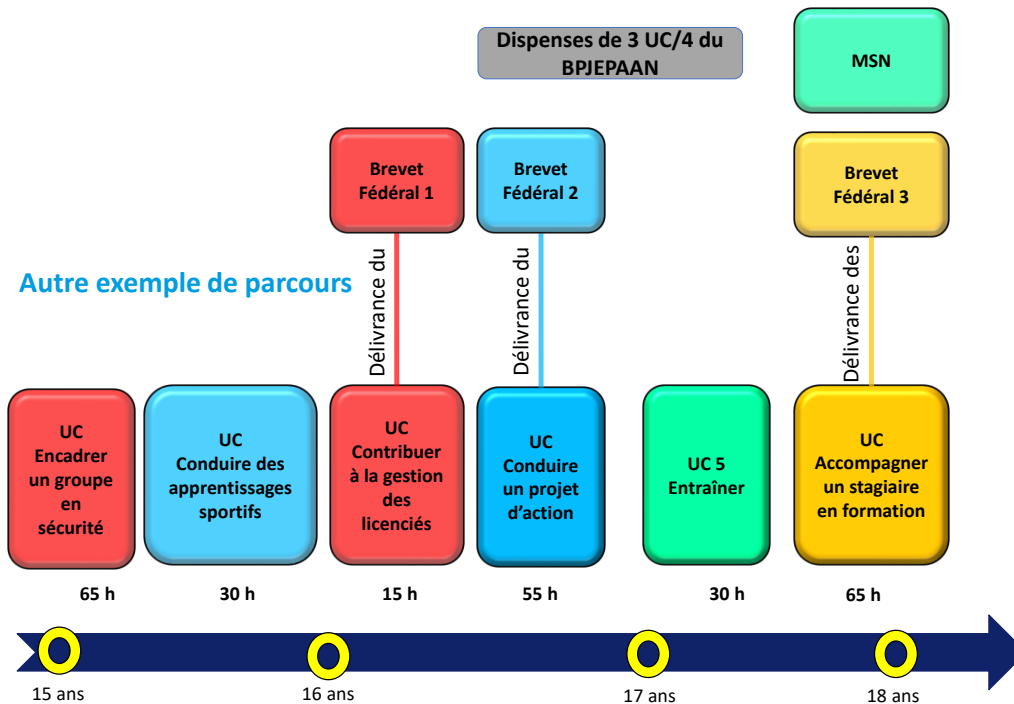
Dispenses de 3 UC/4 du BPJEPAAN

MSN

Brevet Fédéral 1

Brevet Fédéral 2

Brevet Fédéral 3

Autre exemple de parcours

Délivrance du

Délivrance du

Délivrance des

UC Encadrer un groupe en sécurité

UC Conduire des apprentissages sportifs

UC Contribuer à la gestion des licenciés

UC Conduire un projet d'action

UC 5 Entraîner

UC Accompagner un stagiaire en formation

65 h

30 h

15 h

55 h

30 h

65 h

15 ans

16 ans

17 ans

18 ans